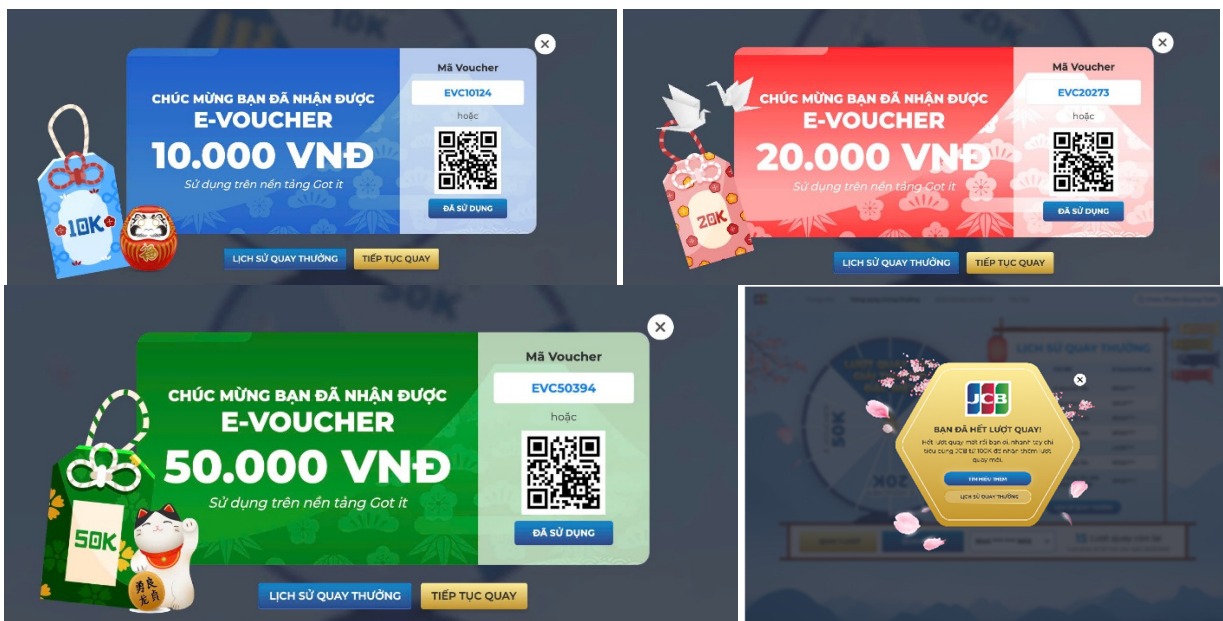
CHÚC MỪNG BẠN ĐÃ NHẬN ĐƯỢC
E-VOUCHER
10.000 VNĐ
Sử dụng trên nền tảng Got it

Mã Voucher
EVC10124
hoặc
ĐÃ SỬ DỤNG

10K

LỊCH SỬ QUAY THƯỞNG
TIẾP TỤC QUAY

CHÚC MỪNG BẠN ĐÃ NHẬN ĐƯỢC
E-VOUCHER
20.000 VNĐ
Sử dụng trên nền tảng Got it

Mã Voucher
EVC20273
hoặc
ĐÃ SỬ DỤNG

20K

LỊCH SỬ QUAY THƯỞNG
TIẾP TỤC QUAY

CHÚC MỪNG BẠN ĐÃ NHẬN ĐƯỢC
E-VOUCHER
50.000 VNĐ
Sử dụng trên nền tảng Got it

Mã Voucher
EVC50394
hoặc
ĐÃ SỬ DỤNG

50K

LỊCH SỬ QUAY THƯỞNG
TIẾP TỤC QUAY

JCB
BẠN ĐÃ HẾT LƯỢT QUAY!
Hết lượt quay mất rồi bạn ơi, nhanh tay chi tiêu bằng JCB từ 100K để nhận thêm lượt quay mới.
TÌM HIỂU THÊM
LỊCH SỬ QUAY THƯỞNG

LỊCH SỬ QUAY THƯỞNG